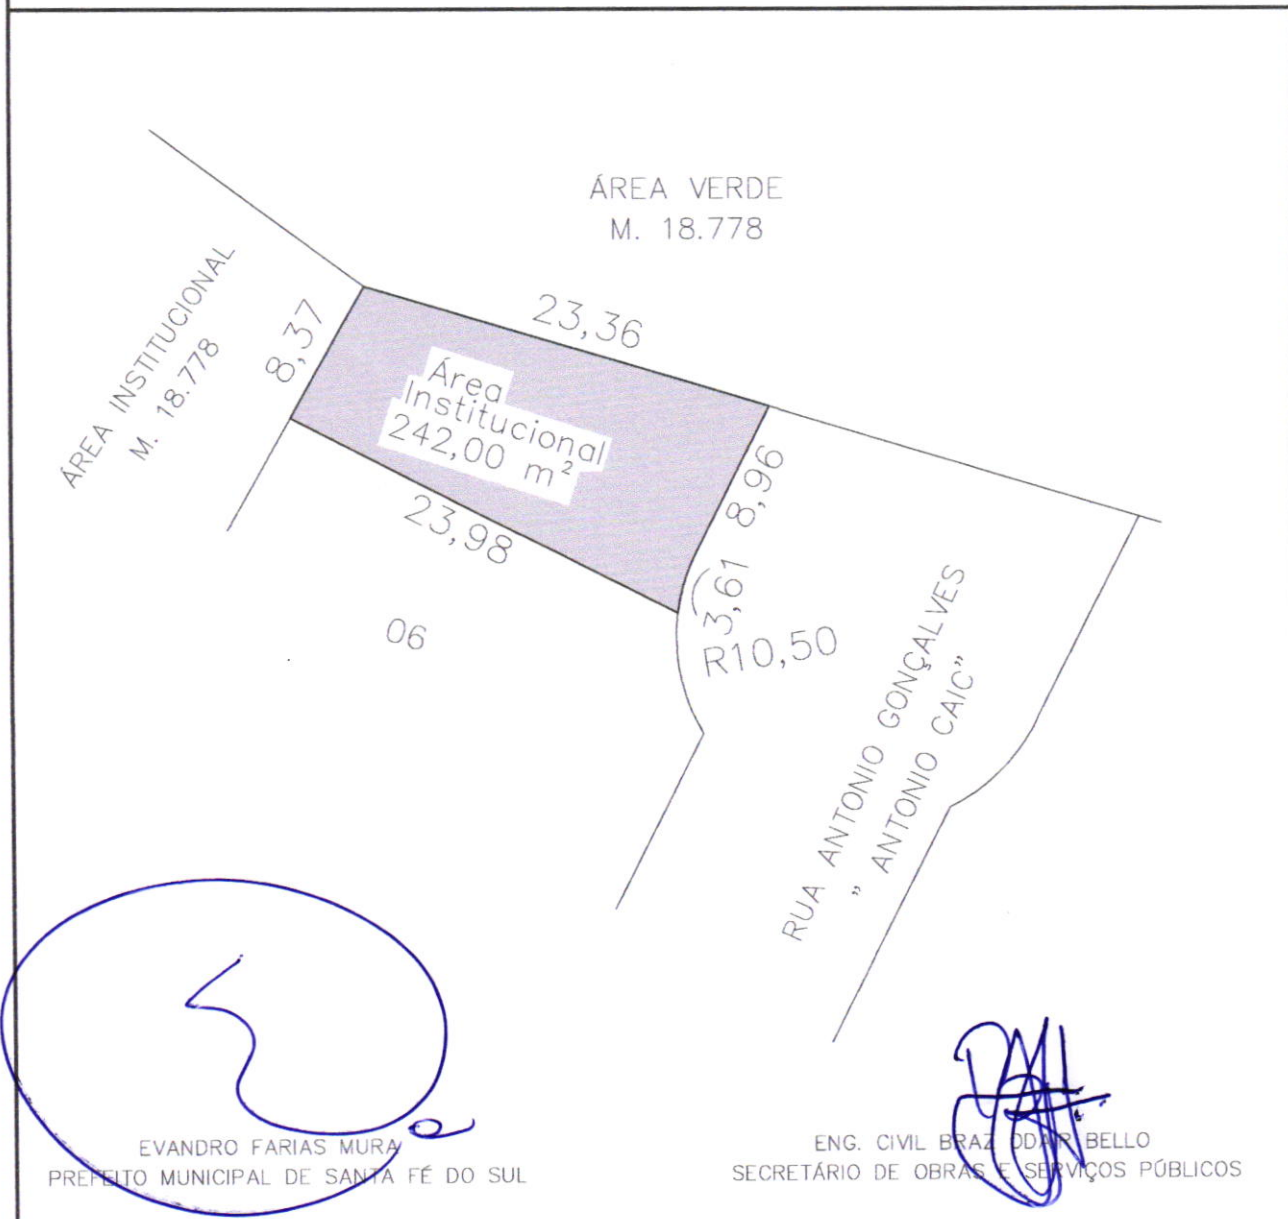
ÁREA VERDE
M. 18.778

ÁREA INSTITUCIONAL
M. 18.778

8,37

23,36

Área
Institucional
242,00 $m^2$

8,96

23,98

3,61
R10,50

06

RUA ANTONIO GONÇALVES
" ANTONIO CAIC"

EVANDRO FARIAS MURA
PREFEITO MUNICIPAL DE SANTA FÉ DO SUL

ENG. CIVIL BRAZ ODAIR BELLO
SECRETÁRIO DE OBRAS E SERVIÇOS PÚBLICOS